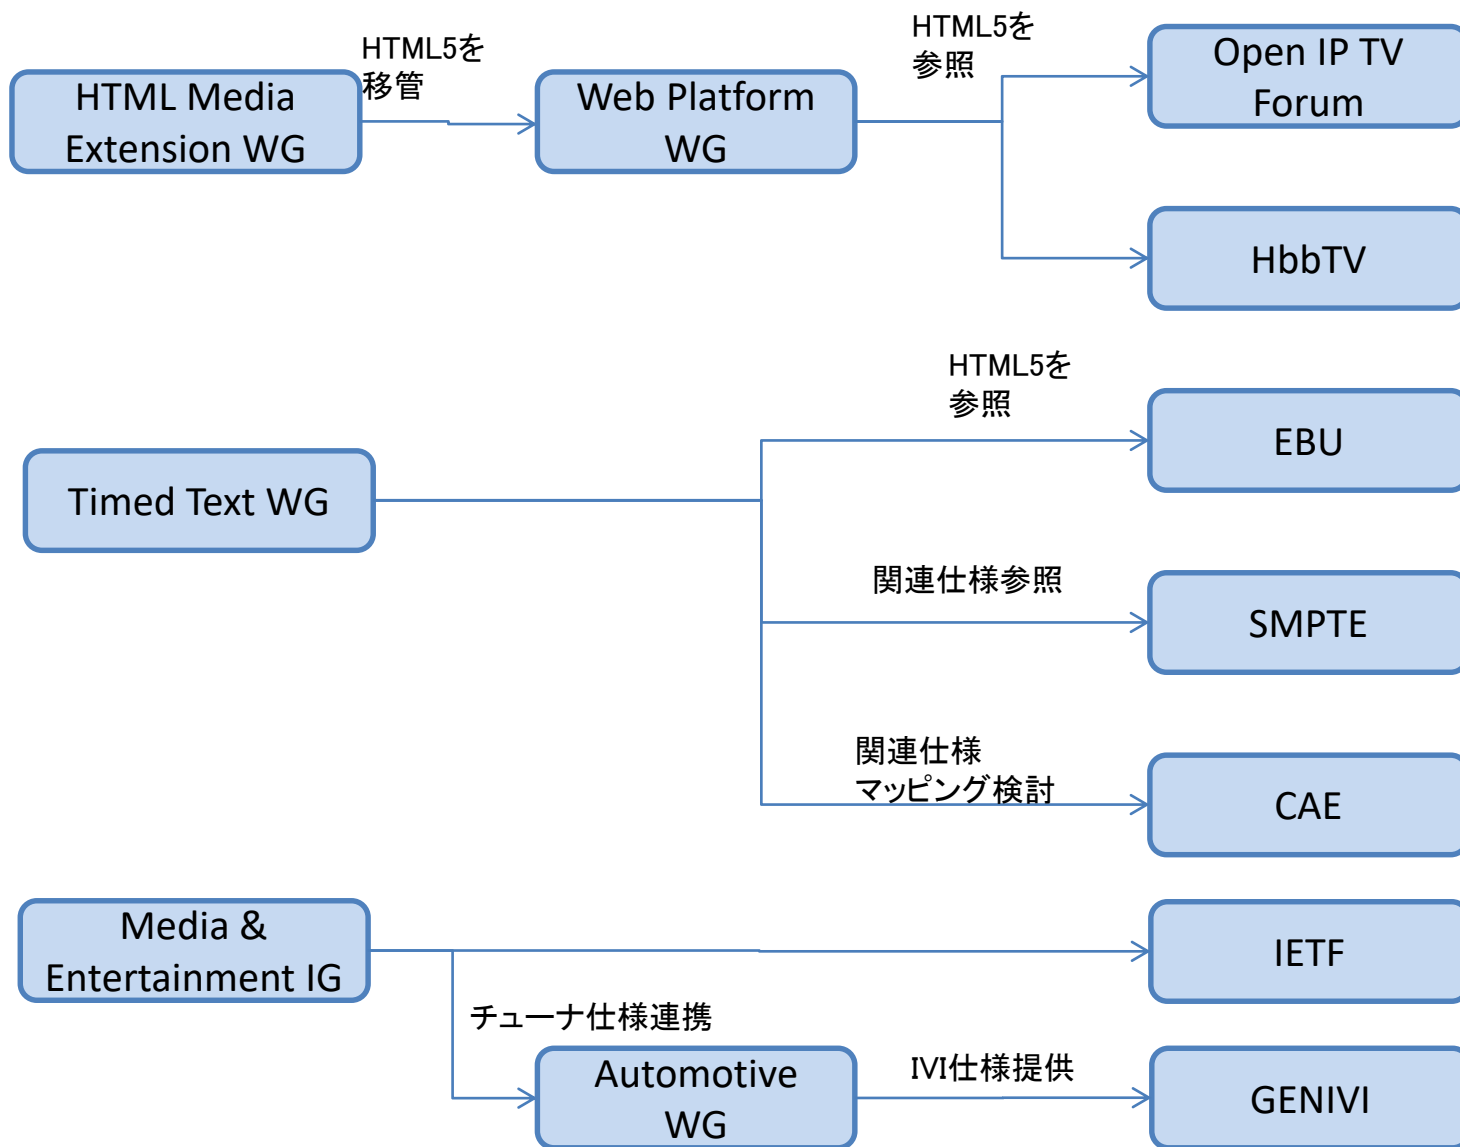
HTML Media Extension WG

HTML5を移管

Web Platform WG

HTML5を参照

Open IP TV Forum

HbbTV

HTML5を参照

Timed Text WG

EBU

関連仕様参照

SMPTE

関連仕様マッピング検討

CAE

Media & Entertainment IG

IETF

チューナ仕様連携

Automotive WG

IVI仕様提供

GENIVI